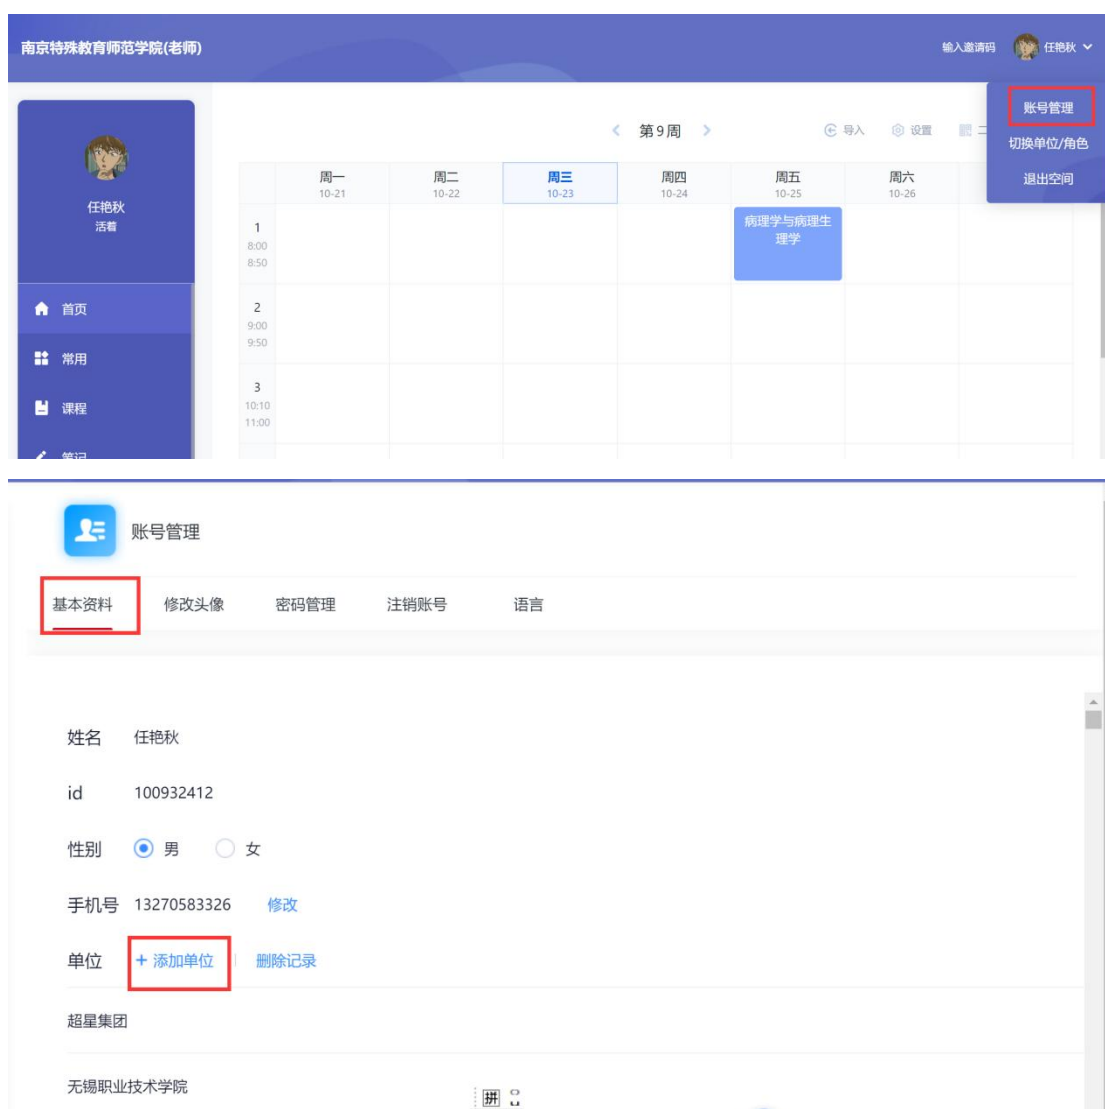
南京特殊教育师范学院(老师)

输入邀请码 任艳秋

账号管理
切换单位/角色
退出空间

任艳秋
活着

首页
常用
课程
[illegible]

第9周
导入 设置

| | 周一 10-21 | 周二 10-22 | 周三 10-23 | 周四 10-24 | 周五 10-25 | 周六 10-26 |
|---|---|---|---|---|---|---|
| 1 8:00 8:50 | | | | | 病理学与病理生理学 | |
| 2 9:00 9:50 | | | | | | |
| 3 10:10 11:00 | | | | | | |

账号管理

基本资料 修改头像 密码管理 注销账号 语言

姓名 任艳秋

id 100932412

性别 男 女

手机号 13270583326 修改

单位 + 添加单位 删除记录

超星集团

无锡职业技术学院

拼